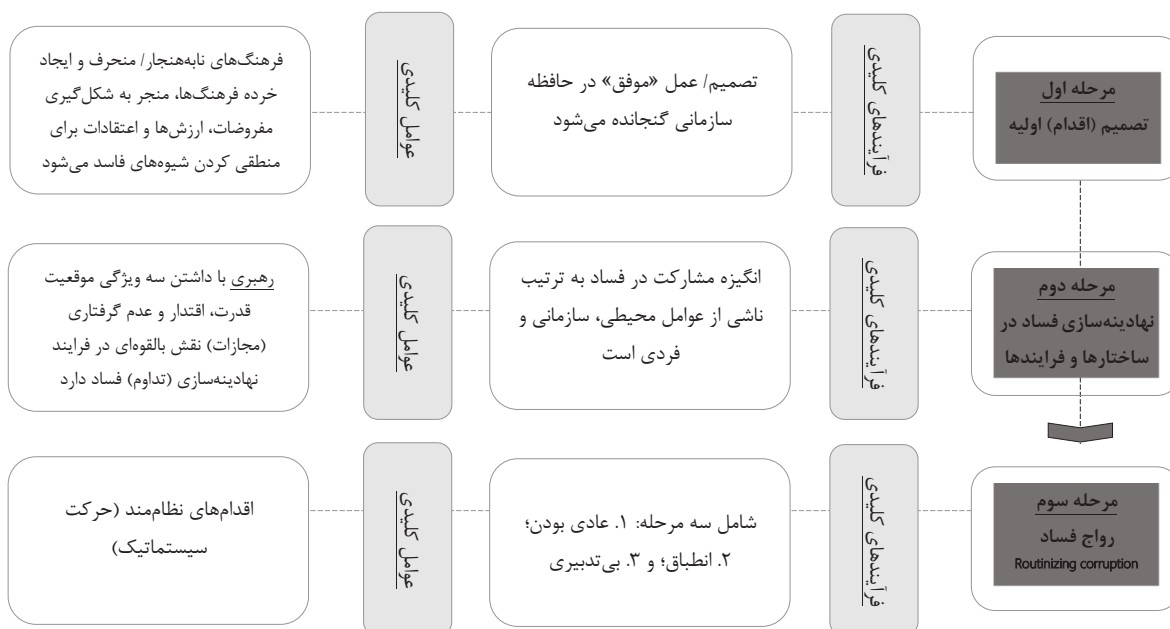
مرحله اول
تصمیم (اقدام) اولیه

فرآیندهای کلیدی

تصمیم/ عمل «موفق» در حافظه سازمانی گنجانده می‌شود

عوامل کلیدی

فرهنگ‌های نابه‌هنجار/ منحرف و ایجاد خرده فرهنگ‌ها، منجر به شکل‌گیری مفروضات، ارزش‌ها و اعتقادات برای منطقی کردن شیوه‌های فاسد می‌شود

مرحله دوم
نهادینه‌سازی فساد در ساختارها و فرایندها

فرآیندهای کلیدی

انگیزه مشارکت در فساد به ترتیب ناشی از عوامل محیطی، سازمانی و فردی است

عوامل کلیدی

رهبری با داشتن سه ویژگی موقعیت قدرت، اقتدار و عدم گرفتاری (مجازات) نقش بالقوه‌ای در فرایند نهادینه‌سازی (تداوم) فساد دارد

مرحله سوم
رواج فساد
Routinizing corruption

فرآیندهای کلیدی

شامل سه مرحله: ۱. عادی بودن؛ ۲. انطباق؛ و ۳. بی‌تدبیری

عوامل کلیدی

اقدام‌های نظام‌مند (حرکت سیستماتیک)